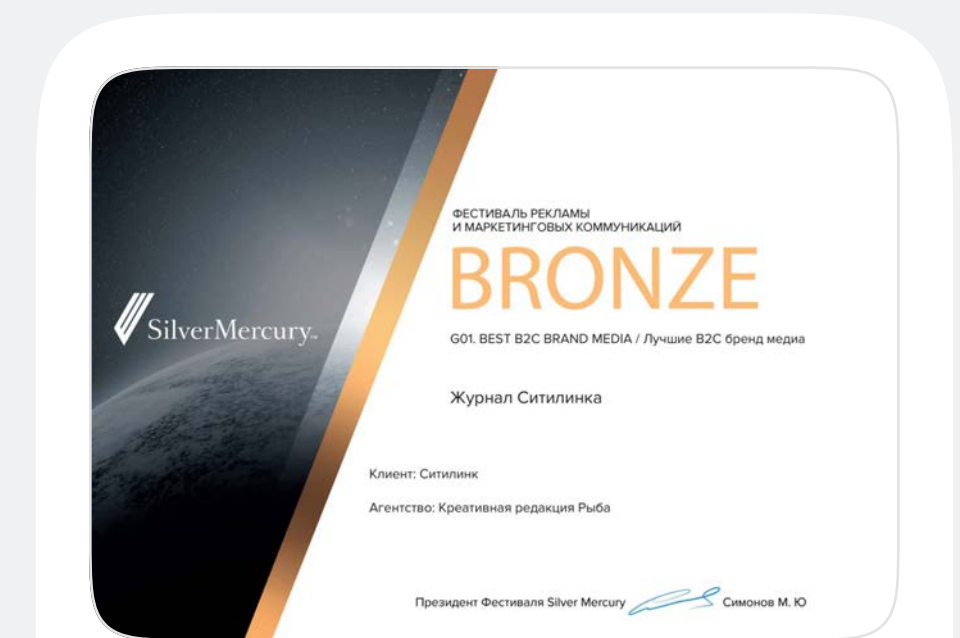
SilverMercury

ФЕСТИВАЛЬ РЕКЛАМЫ
И МАРКЕТИНГОВЫХ КОММУНИКАЦИЙ

BRONZE

G01. BEST B2C BRAND MEDIA / Лучшие B2C бренд медиа

Журнал Ситилинка

Клиент: Ситилинк

Агентство: Креативная редакция Рыба

Президент Фестиваля Silver Mercury Симонов М. Ю